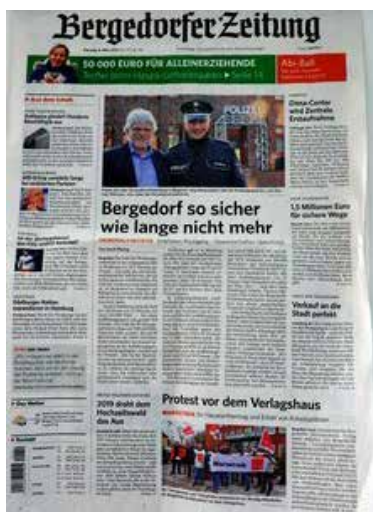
Bergedorfer Zeitung

50 000 EURO FÜR ALLEINERZIEHENDE

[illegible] ▶ Seite 14

Abi-Ball

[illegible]

Elbe-Center und Zentrale Erstaufnahme

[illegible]

POLIZEI

Bergedorf so sicher wie lange nicht mehr

1,5 Millionen Euro für sichere Wege

Verkauf an die Stadt perfekt

Oldenburger Wallen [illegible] in Hamburg

2019 droht dem Hochzeitswald das Aus

Protest vor dem Verlagshaus

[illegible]

Das Wetter

Kontakt